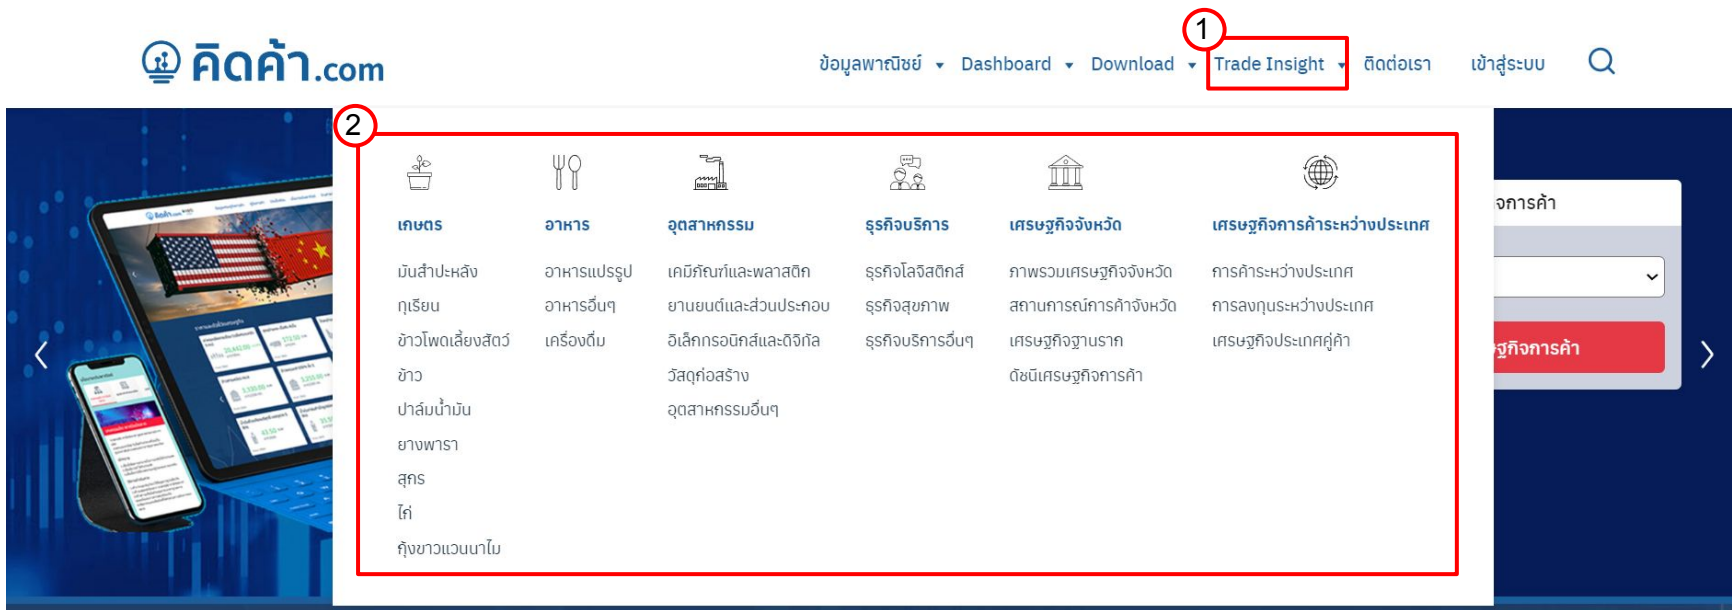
คิดค้า.com

ข้อมูลพาณิชย์ Dashboard Download Trade Insight ติดต่อเรา เข้าสู่ระบบ

1

2

เกษตร
มันสำปะหลัง
ทุเรียน
ข้าวโพดเลี้ยงสัตว์
ข้าว
ปาล์มน้ำมัน
ยางพารา
สุกร
ไก่
กุ้งขาวแวนนาไม

อาหาร
อาหารแปรรูป
อาหารอื่นๆ
เครื่องดื่ม

อุตสาหกรรม
เคมีภัณฑ์และพลาสติก
ยานยนต์และส่วนประกอบ
อิเล็กทรอนิกส์และดิจิทัล
วัสดุก่อสร้าง
อุตสาหกรรมอื่นๆ

ธุรกิจบริการ
ธุรกิจโลจิสติกส์
ธุรกิจสุขภาพ
ธุรกิจบริการอื่นๆ

เศรษฐกิจจังหวัด
ภาพรวมเศรษฐกิจจังหวัด
สถานการณ์การค้าจังหวัด
เศรษฐกิจฐานราก
ดัชนีเศรษฐกิจการค้า

เศรษฐกิจการค้าระหว่างประเทศ
การค้าระหว่างประเทศ
การลงทุนระหว่างประเทศ
เศรษฐกิจประเทศคู่ค้า

จการค้า
ษฐกิจการค้า